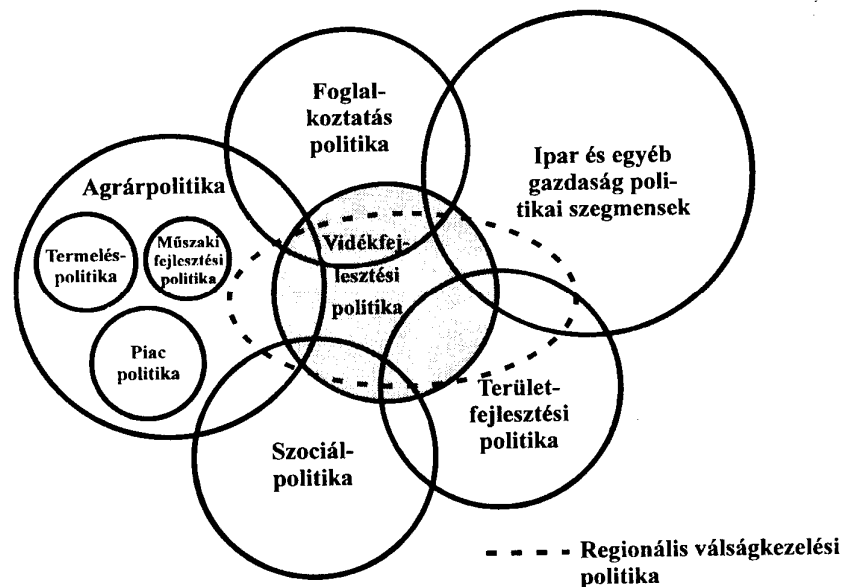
Foglalkoztatás politika

Ipar és egyéb gazdaság politikai szegmensek

Agrárpolitika

Termeléspolitika

Műszaki fejlesztési politika

Piac politika

Vidékfejlesztési politika

Területfejlesztési politika

Szociálpolitika

- - - - Regionális válságkezelési politika